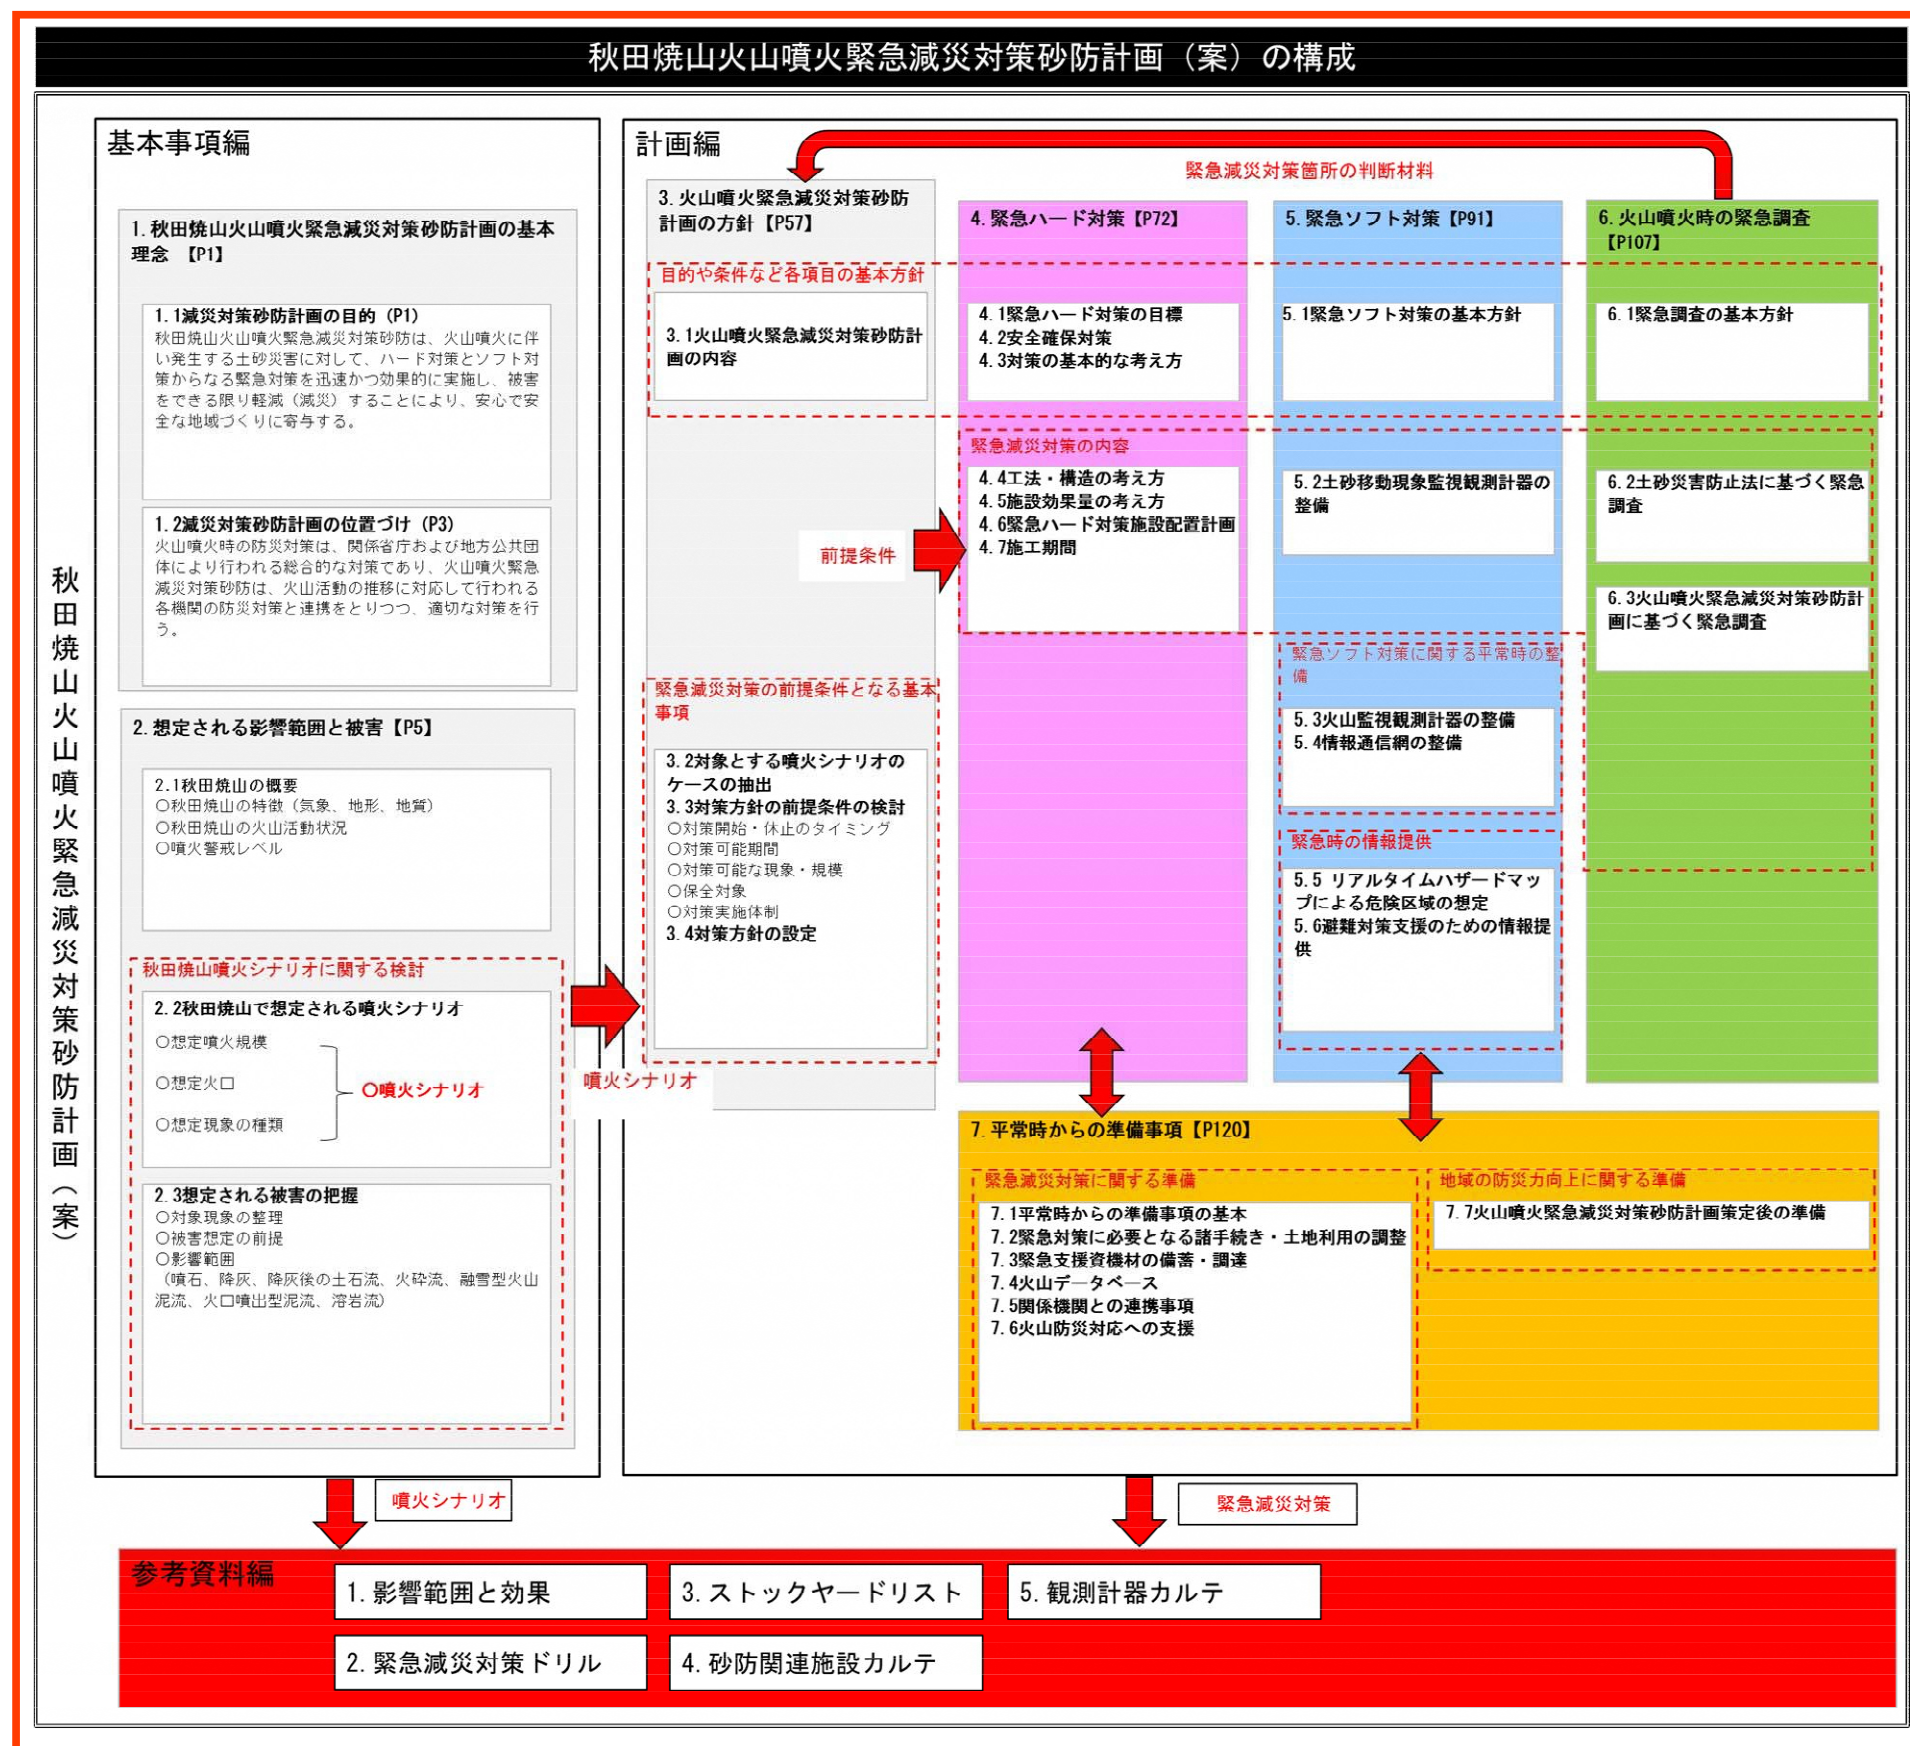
秋田焼山火山噴火緊急減災対策砂防計画（案）の構成

秋田焼山火山噴火緊急減災対策砂防計画（案）

基本事項編

1. 秋田焼山火山噴火緊急減災対策砂防計画の基本理念 【P1】

1. 1減災対策砂防計画の目的（P1）
秋田焼山火山噴火緊急減災対策砂防は、火山噴火に伴い発生する土砂災害に対して、ハード対策とソフト対策からなる緊急対策を迅速かつ効果的に実施し、被害をできる限り軽減（減災）することにより、安心で安全な地域づくりに寄与する。

1. 2減災対策砂防計画の位置づけ（P3）
火山噴火時の防災対策は、関係省庁および地方公共団体により行われる総合的な対策であり、火山噴火緊急減災対策砂防は、火山活動の推移に対応して行われる各機関の防災対策と連携をとりつつ、適切な対策を行う。

2. 想定される影響範囲と被害【P5】

2.1秋田焼山の概要
○秋田焼山の特徴（気象、地形、地質）
○秋田焼山の火山活動状況
○噴火警戒レベル

秋田焼山噴火シナリオに関する検討

2. 2秋田焼山で想定される噴火シナリオ
○想定噴火規模
○想定火口
○想定現象の種類
○噴火シナリオ

2. 3想定される被害の把握
○対象現象の整理
○被害想定の前提
○影響範囲
（噴石、降灰、降灰後の土石流、火砕流、融雪型火山泥流、火口噴出型泥流、溶岩流）

噴火シナリオ

計画編

緊急減災対策箇所の判断材料

3. 火山噴火緊急減災対策砂防計画の方針【P57】

目的や条件など各項目の基本方針

3. 1火山噴火緊急減災対策砂防計画の内容

緊急減災対策の前提条件となる基本事項

3. 2対象とする噴火シナリオのケースの抽出
3. 3対策方針の前提条件の検討
○対策開始・休止のタイミング
○対策可能期間
○対策可能な現象・規模
○保全対象
○対策実施体制
3. 4対策方針の設定

前提条件

4. 緊急ハード対策【P72】

4. 1緊急ハード対策の目標
4. 2安全確保対策
4. 3対策の基本的な考え方

緊急減災対策の内容

4. 4工法・構造の考え方
4. 5施設効果量の考え方
4. 6緊急ハード対策施設配置計画
4. 7施工期間

5. 緊急ソフト対策【P91】

5. 1緊急ソフト対策の基本方針

5. 2土砂移動現象監視観測計器の整備

緊急ソフト対策に関する平常時の整備

5. 3火山監視観測計器の整備
5. 4情報通信網の整備

緊急時の情報提供

5. 5 リアルタイムハザードマップによる危険区域の想定
5. 6避難対策支援のための情報提供

6. 火山噴火時の緊急調査【P107】

6. 1緊急調査の基本方針

6. 2土砂災害防止法に基づく緊急調査

6. 3火山噴火緊急減災対策砂防計画に基づく緊急調査

7. 平常時からの準備事項【P120】

緊急減災対策に関する準備

7. 1平常時からの準備事項の基本
7. 2緊急対策に必要となる諸手続き・土地利用の調整
7. 3緊急支援資機材の備蓄・調達
7. 4火山データベース
7. 5関係機関との連携事項
7. 6火山防災対応への支援

地域の防災力向上に関する準備

7. 7火山噴火緊急減災対策砂防計画策定後の準備

噴火シナリオ

緊急減災対策

参考資料編

1. 影響範囲と効果
3. ストックヤードリスト
5. 観測計器カルテ
2. 緊急減災対策ドリル
4. 砂防関連施設カルテ